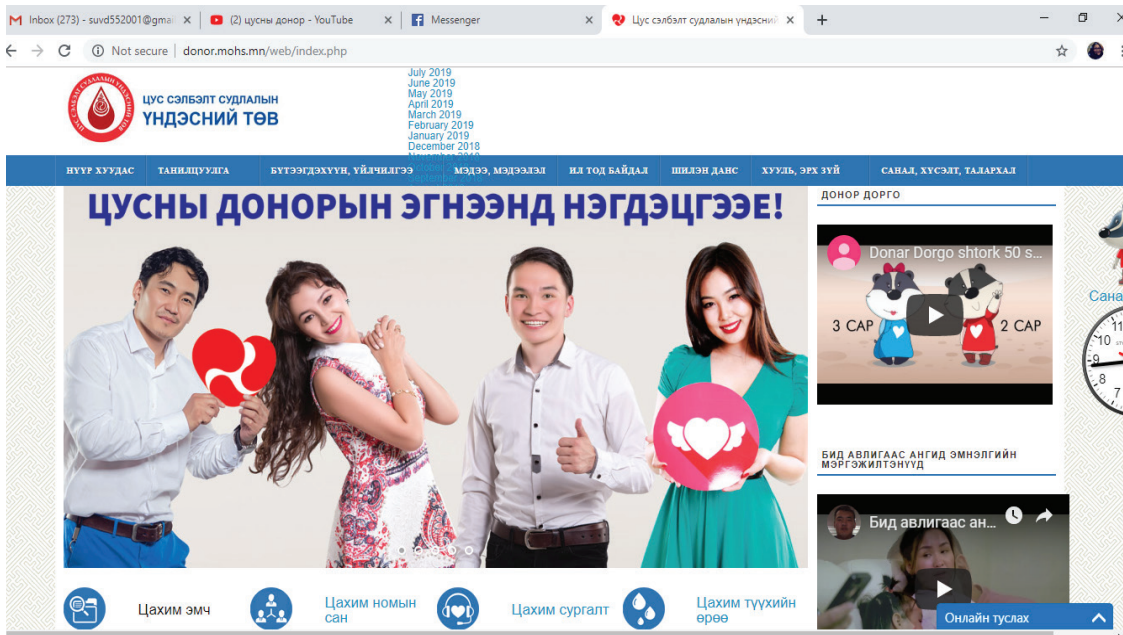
Inbox (273) - suvd552001@gma
(2) цусны донор - YouTube
Messenger
Цус сэлбэлт судлалын үндэсний
Not secure | donor.mohs.mn/web/index.php

ЦУС СЭЛБЭЛТ СУДЛАЛЫН ҮНДЭСНИЙ ТӨВ

July 2019
June 2019
May 2019
April 2019
March 2019
February 2019
January 2019
December 2018
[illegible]

НҮҮР ХУУДАС
ТАНИЛЦУУЛГА
БҮТЭЭГДЭХҮҮН, ҮЙЛЧИЛГЭЭ
МЭДЭЭ, МЭДЭЭЛЭЛ
ИЛ ТОД БАЙДАЛ
ШИЛЭН ДАНС
ХУУЛЬ, ЭРХ ЗҮЙ
САНАЛ, ХҮСЭЛТ, ТАЛАРХАЛ

ЦУСНЫ ДОНОРЫН ЭГНЭЭНД НЭГДЭЦГЭЭЕ!

ДОНОР ДОРГО
Donar Dorgo shtork 50 s...
3 САР
2 САР

Сана

БИД АВЛИГААС АНГИД ЭМНЭЛГИЙН МЭРГЭЖИЛТНҮҮД
Бид авлигаас ан...

Цахим эмч
Цахим номын сан
Цахим сургалт
Цахим түүхийн өрөө
Онлайн туслах